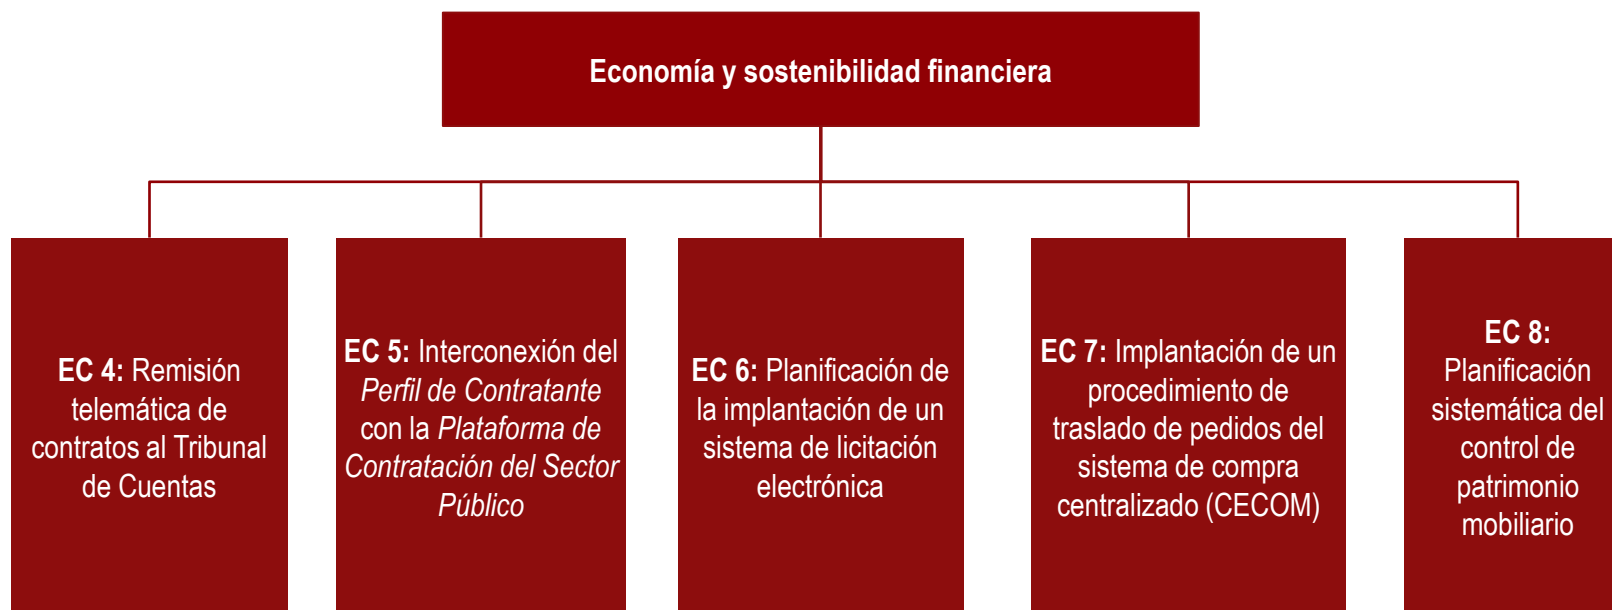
Economía y sostenibilidad financiera

EC 4: Remisión telemática de contratos al Tribunal de Cuentas

EC 5: Interconexión del Perfil de Contratante con la Plataforma de Contratación del Sector Público

EC 6: Planificación de la implantación de un sistema de licitación electrónica

EC 7: Implantación de un procedimiento de traslado de pedidos del sistema de compra centralizado (CECOM)

EC 8: Planificación sistemática del control de patrimonio mobiliario